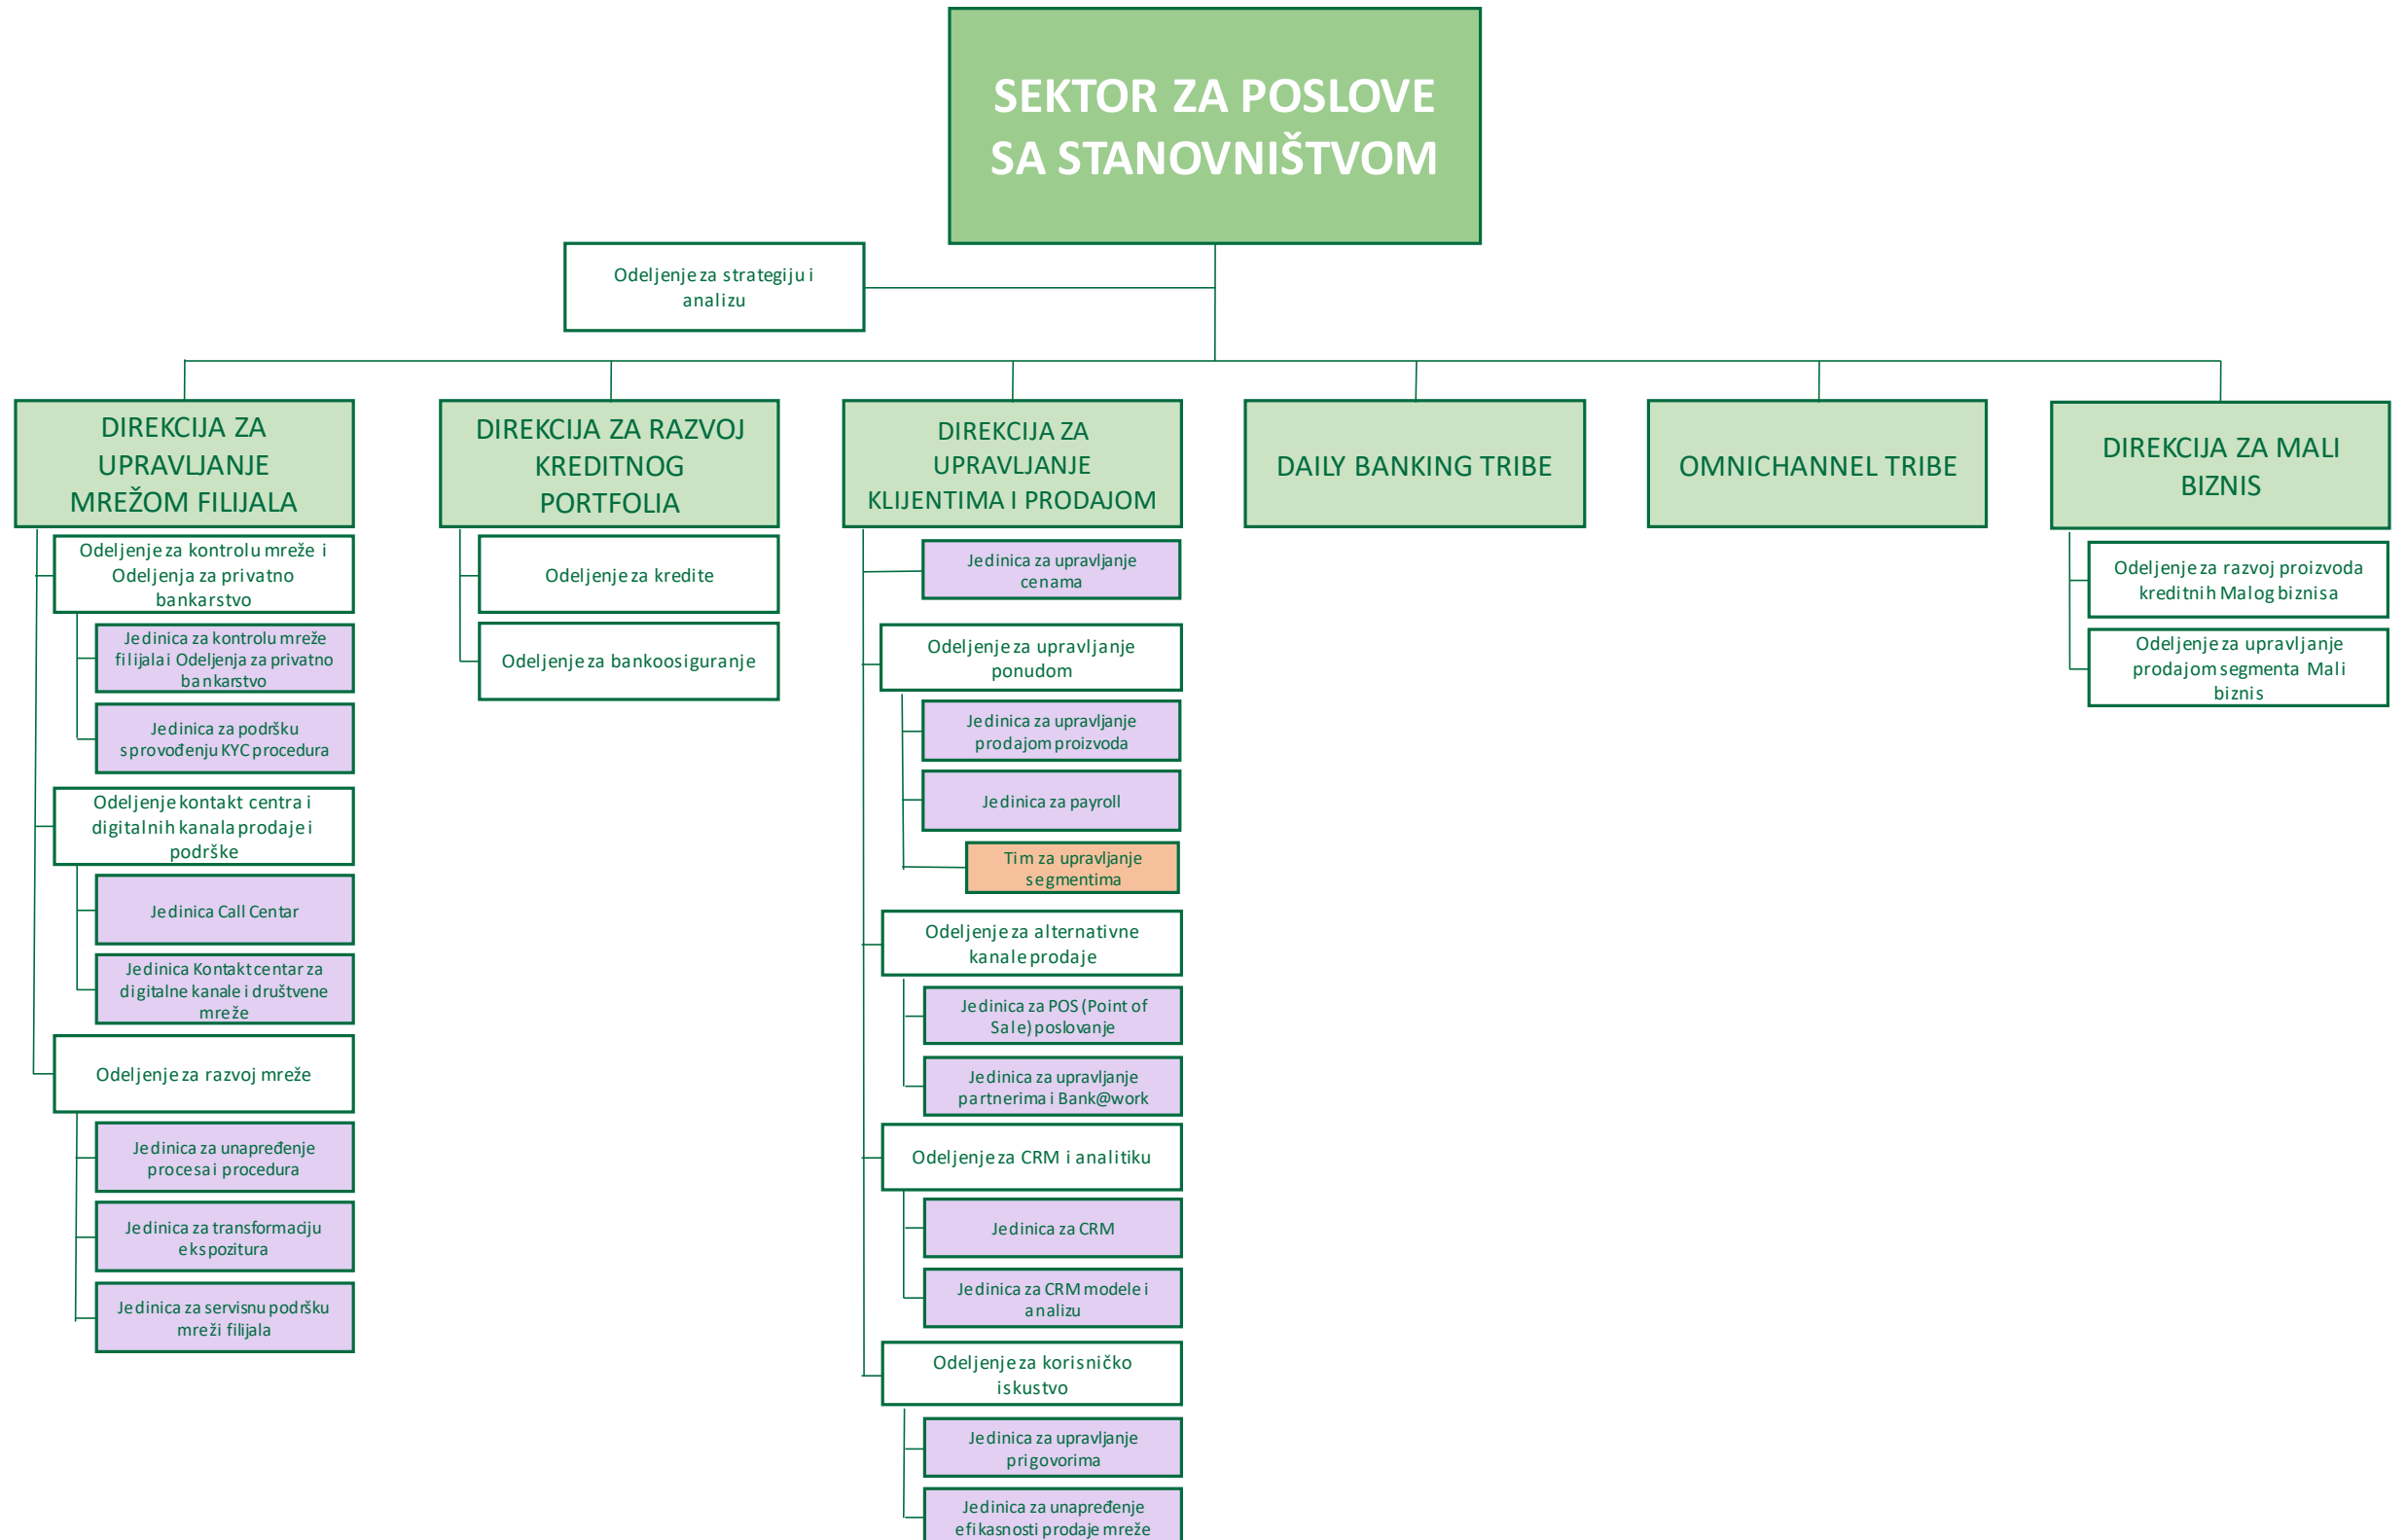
SEKTOR ZA POSLOVE SA STANOVNIŠTVOM

Odeljenje za strategiju i analizu

DIREKCIJA ZA UPRAVLJANJE MREŽOM FILIJALA

Odeljenje za kontrolu mreže i Odeljenja za privatno bankarstvo

Jedinica za kontrolu mreže filijala i Odeljenja za privatno bankarstvo

Jedinica za podršku sprovođenju KYC procedura

Odeljenje kontakt centra i digitalnih kanala prodaje i podrške

Jedinica Call Centar

Jedinica Kontakt centar za digitalne kanale i društvene mreže

Odeljenje za razvoj mreže

Jedinica za unapređenje procesa i procedura

Jedinica za transformaciju ekspozitura

Jedinica za servisnu podršku mreži filijala

DIREKCIJA ZA RAZVOJ KREDITNOG PORTFOLIA

Odeljenje za kredite

Odeljenje za bankoosiguranje

DIREKCIJA ZA UPRAVLJANJE KLIJENTIMA I PRODAJOM

Jedinica za upravljanje cenama

Odeljenje za upravljanje ponudom

Jedinica za upravljanje prodajom proizvoda

Jedinica za payroll

Tim za upravljanje segmentima

Odeljenje za alternativne kanale prodaje

Jedinica za POS (Point of Sale) poslovanje

Jedinica za upravljanje partnerima i Bank@work

Odeljenje za CRM i analitiku

Jedinica za CRM

Jedinica za CRM modele i analizu

Odeljenje za korisničko iskustvo

Jedinica za upravljanje prigovorima

Jedinica za unapređenje efikasnosti prodaje mreže

DAILY BANKING TRIBE

OMNICHANNEL TRIBE

DIREKCIJA ZA MALI BIZNIS

Odeljenje za razvoj proizvoda kreditnih Malog biznisa

Odeljenje za upravljanje prodajom segmenta Mali biznis